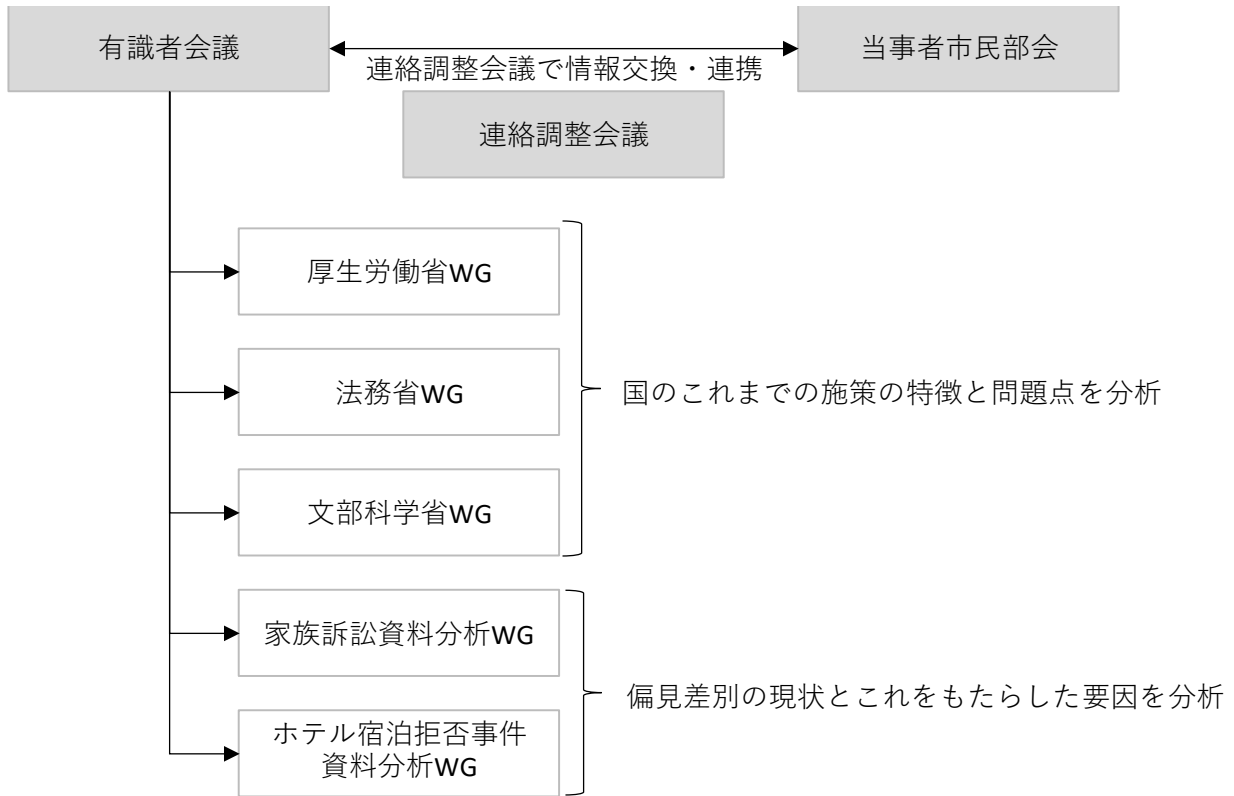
有識者会議

連絡調整会議で情報交換・連携

当事者市民部会

連絡調整会議

厚生労働省WG

法務省WG

文部科学省WG

国のこれまでの施策の特徴と問題点を分析

家族訴訟資料分析WG

ホテル宿泊拒否事件資料分析WG

偏見差別の現状とこれをもたらした要因を分析